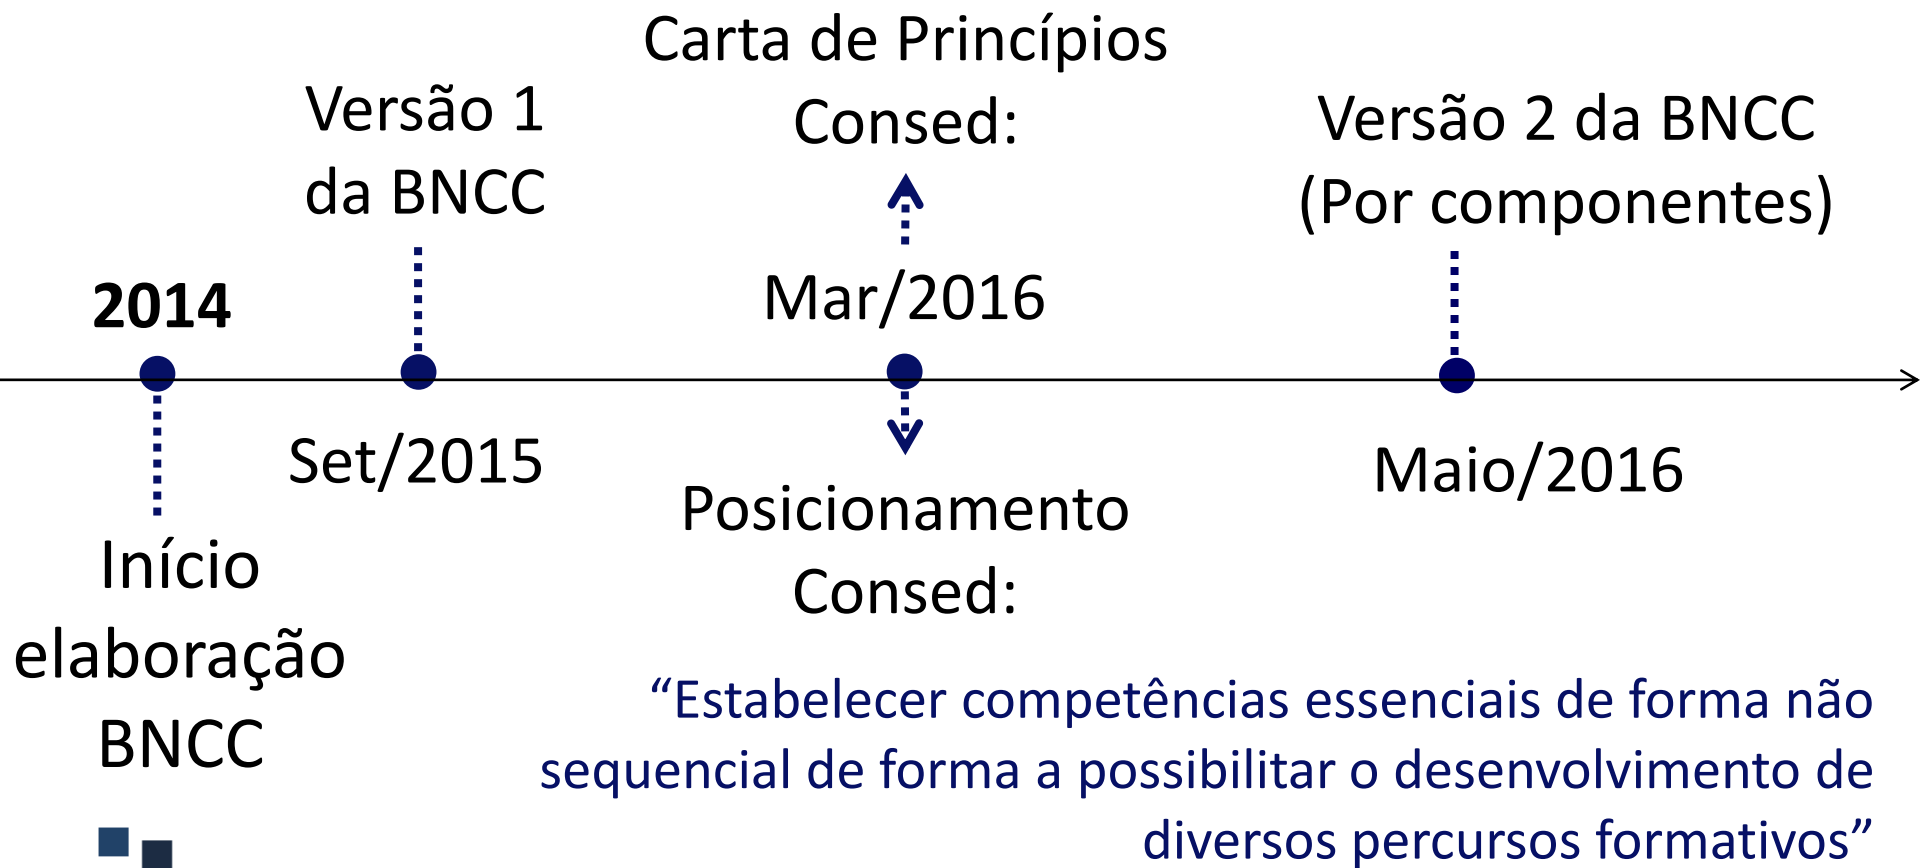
Carta de Princípios Consed:

Versão 1 da BNCC

Versão 2 da BNCC (Por componentes)

2014

Mar/2016

Set/2015

Maio/2016

Início elaboração BNCC

Posicionamento Consed:

“Estabelecer competências essenciais de forma não sequencial de forma a possibilitar o desenvolvimento de diversos percursos formativos”